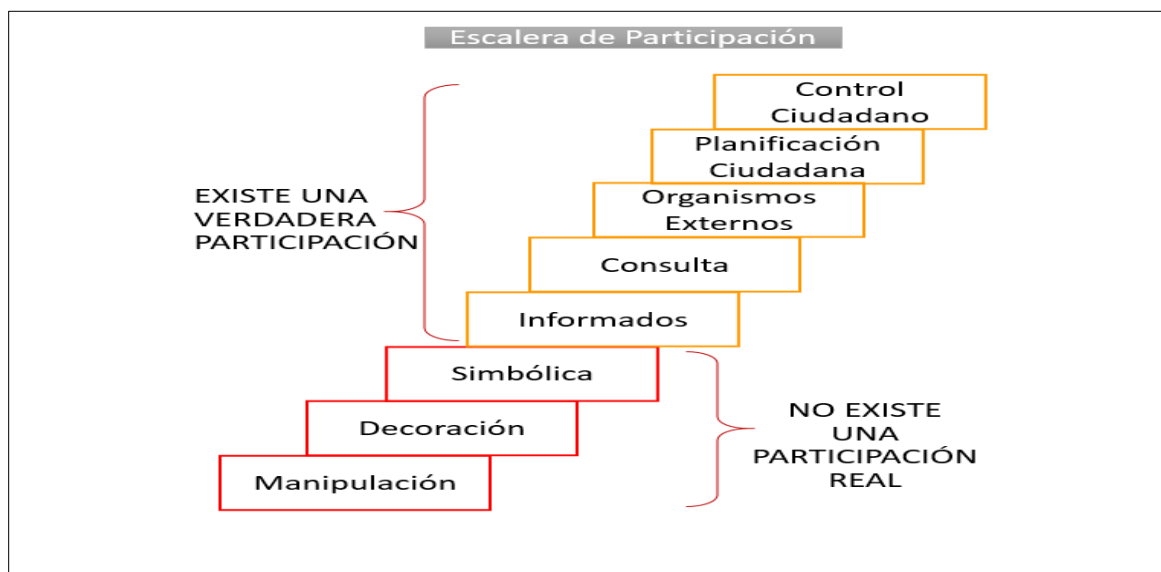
Escalera de Participación

EXISTE UNA VERDADERA PARTICIPACIÓN

Control Ciudadano

Planificación Ciudadana

Organismos Externos

Consulta

Informados

Simbólica

Decoración

Manipulación

NO EXISTE UNA PARTICIPACIÓN REAL